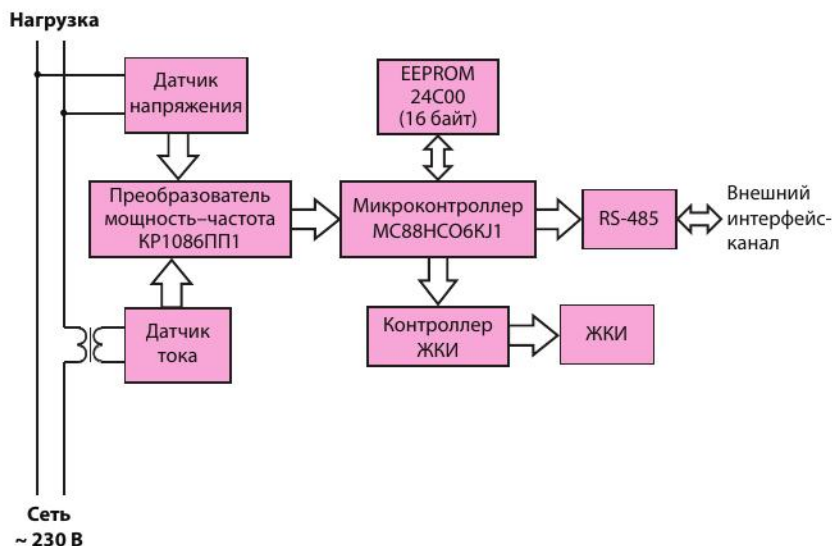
Нагрузка

Датчик напряжения

EEPROM 24C00 (16 байт)

Преобразователь мощность–частота КР1086ПП1

Микроконтроллер MC88HCO6KJ1

RS-485

Внешний интерфейс-канал

Датчик тока

Контроллер ЖКИ

ЖКИ

Сеть ~ 230 В